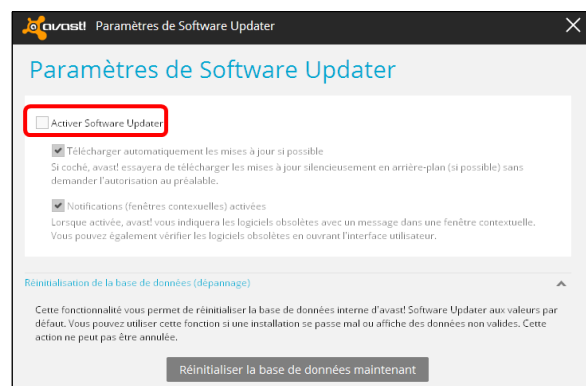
avast! Paramètres de Software Updater

Paramètres de Software Updater

Activer Software Updater

Télécharger automatiquement les mises à jour si possible
Si coché, avast! essayera de télécharger les mises à jour silencieusement en arrière-plan (si possible) sans demander l'autorisation au préalable.

Notifications (fenêtres contextuelles) activées
Lorsque activée, avast! vous indiquera les logiciels obsolètes avec un message dans une fenêtre contextuelle. Vous pouvez également vérifier les logiciels obsolètes en ouvrant l'interface utilisateur.

Réinitialisation de la base de données (dépannage)

Cette fonctionnalité vous permet de réinitialiser la base de données interne d'avast! Software Updater aux valeurs par défaut. Vous pouvez utiliser cette fonction si une installation se passe mal ou affiche des données non valides. Cette action ne peut pas être annulée.

Réinitialiser la base de données maintenant